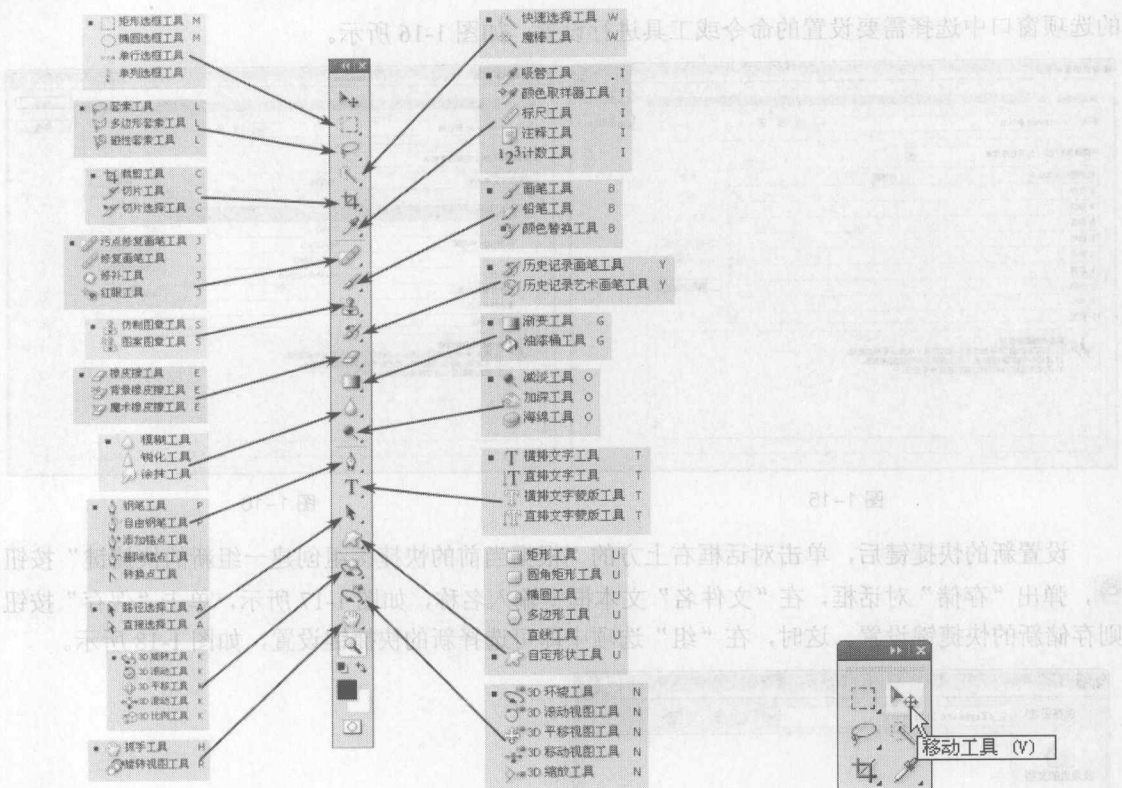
矩形选框工具 M
椭圆选框工具 M
单行选框工具
单列选框工具

套索工具 L
多边形套索工具 L
磁性套索工具 L

裁剪工具 C
切片工具 C
切片选择工具 C

污点修复画笔工具 J
修复画笔工具 J
修补工具 J
红眼工具 J

仿制图章工具 S
图案图章工具 S

橡皮擦工具 E
背景橡皮擦工具 E
魔术橡皮擦工具 E

模糊工具
锐化工具
涂抹工具

钢笔工具 P
自由钢笔工具 P
添加锚点工具
删除锚点工具
转换点工具

路径选择工具 A
直接选择工具 A

3D 旋转工具 K
3D 滚动工具 K
3D 平移工具 K
3D 滑动工具 K
3D 比例工具 K

抓手工具 H
旋转视图工具 R

快速选择工具 W
魔棒工具 W

吸管工具 I
颜色取样器工具 I
标尺工具 I
注释工具 I
计数工具 I

画笔工具 B
铅笔工具 B
颜色替换工具 B

历史记录画笔工具 Y
历史记录艺术画笔工具 Y

渐变工具 G
油漆桶工具 G

减淡工具 O
加深工具 O
海绵工具 O

横排文字工具 T
直排文字工具 T
横排文字蒙版工具 T
直排文字蒙版工具 T

矩形工具 U
圆角矩形工具 U
椭圆工具 U
多边形工具 U
直线工具 U
自定形状工具 U

3D 环绕工具 N
3D 滚动视图工具 N
3D 平移视图工具 N
3D 移动视图工具 N
3D 缩放工具 N

移动工具 (V)

的选项窗口中选择需要设置的命令或工具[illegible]图 1-16 所示。

图 1-15

设置新的快捷键后，单击对话框右上方的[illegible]的快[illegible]一组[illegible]”按钮，弹出“存储”对话框，在“文件名”文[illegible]名称，如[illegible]所示，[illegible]”按钮则存储新的快捷键设置。这时，在“组”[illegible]新的快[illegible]设置，如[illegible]示。